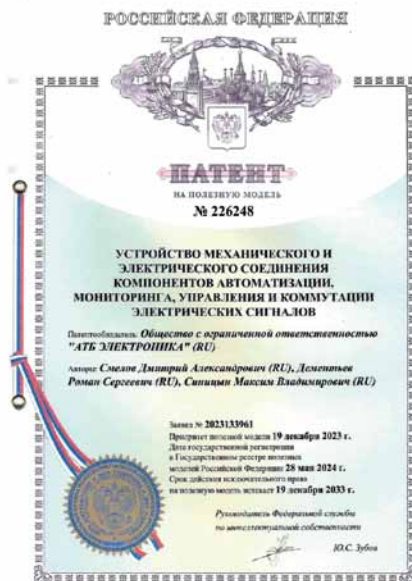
РОССИЙСКАЯ ФЕДЕРАЦИЯ

ПАТЕНТ

НА ПОЛЕЗНУЮ МОДЕЛЬ

№ 226248

УСТРОЙСТВО МЕХАНИЧЕСКОГО И ЭЛЕКТРИЧЕСКОГО СОЕДИНЕНИЯ КОМПОНЕНТОВ АВТОМАТИЗАЦИИ, МОНИТОРИНГА, УПРАВЛЕНИЯ И КОММУТАЦИИ ЭЛЕКТРИЧЕСКИХ СИГНАЛОВ

Патентообладатель: Общество с ограниченной ответственностью "АТБ ЭЛЕКТРОНИКА" (RU)

Авторы: Смелов Дмитрий Александрович (RU), Дементьев Роман Сергеевич (RU), Синицын Максим Владимирович (RU)

Заявка № 2023133961

Приоритет полезной модели 19 декабря 2023 г.

Дата государственной регистрации в Государственном реестре полезных моделей Российской Федерации 28 мая 2024 г.

Срок действия исключительного права на полезную модель истекает 19 декабря 2033 г.

Руководитель Федеральной службы по интеллектуальной собственности

Ю.С. Зубов